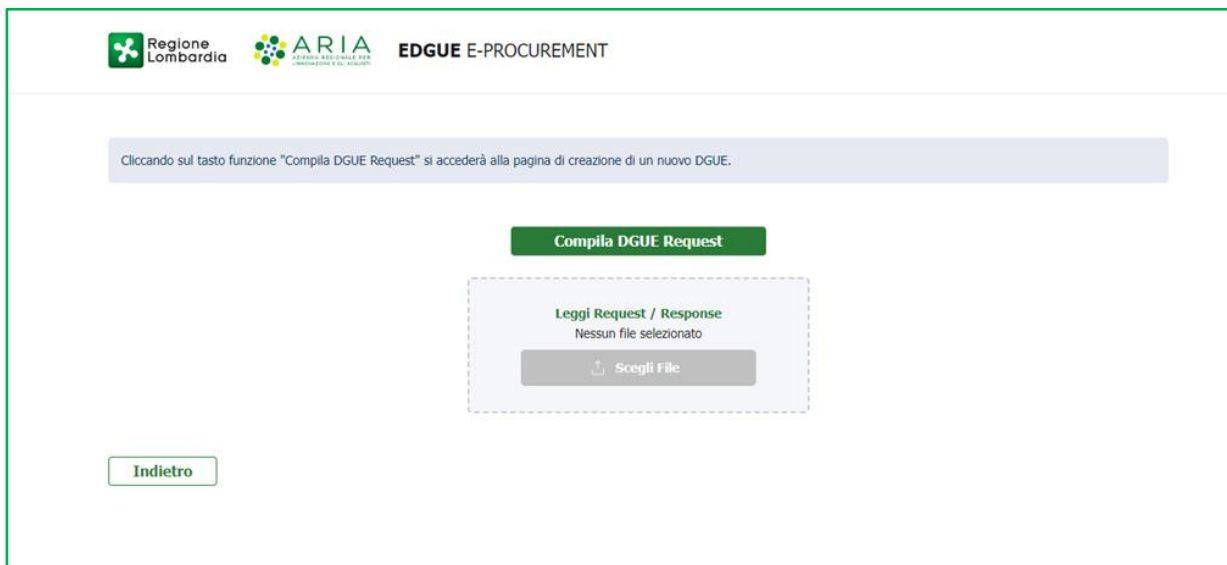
Regione Lombardia

ARIA
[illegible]

EDGUE E-PROCUREMENT

Cliccando sul tasto funzione "Compila DGUE Request" si accederà alla pagina di creazione di un nuovo DGUE.

Compila DGUE Request

Leggi Request / Response
Nessun file selezionato

Scegli File

Indietro